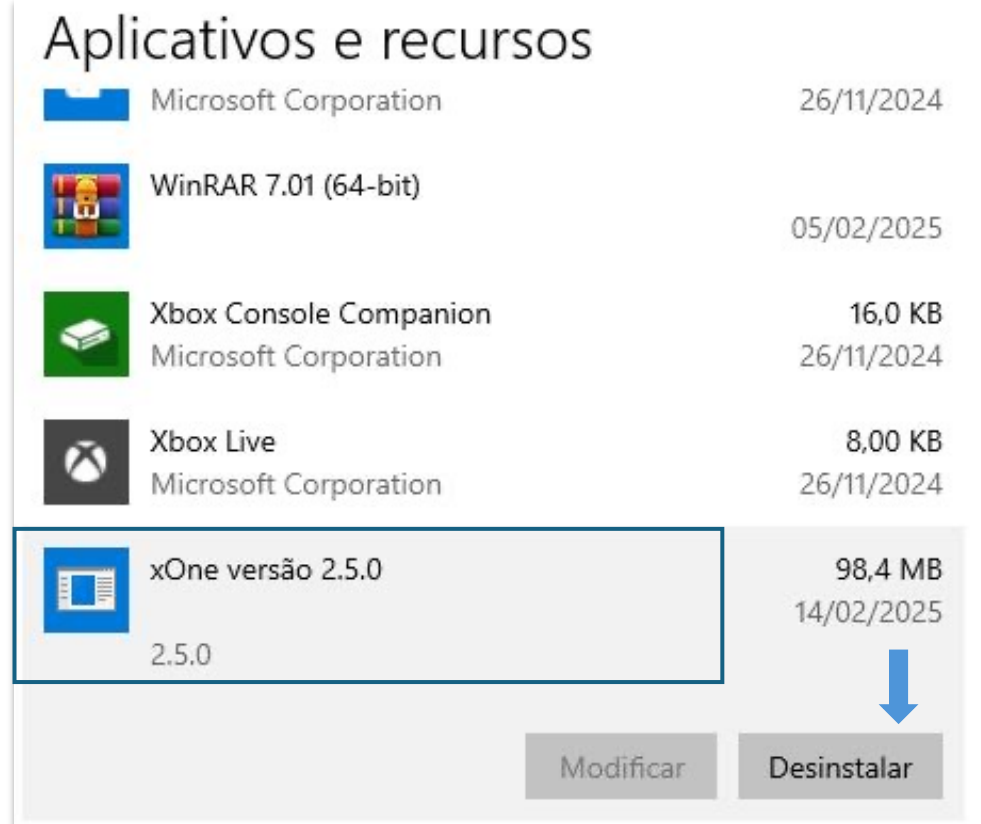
Aplicativos e recursos

Microsoft Corporation 26/11/2024

WinRAR 7.01 (64-bit)
05/02/2025

Xbox Console Companion 16,0 KB
Microsoft Corporation 26/11/2024

Xbox Live 8,00 KB
Microsoft Corporation 26/11/2024

xOne versão 2.5.0 98,4 MB
14/02/2025
2.5.0

Modificar Desinstalar